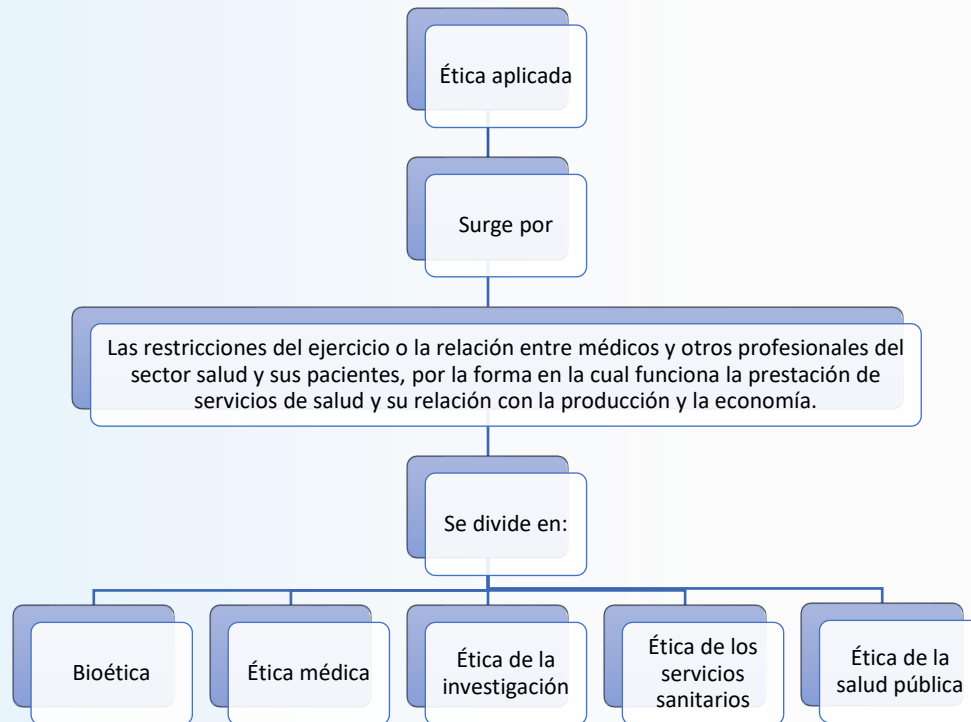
Ética aplicada

Surge por

Las restricciones del ejercicio o la relación entre médicos y otros profesionales del sector salud y sus pacientes, por la forma en la cual funciona la prestación de servicios de salud y su relación con la producción y la economía.

Se divide en:

Bioética

Ética médica

Ética de la investigación

Ética de los servicios sanitarios

Ética de la salud pública